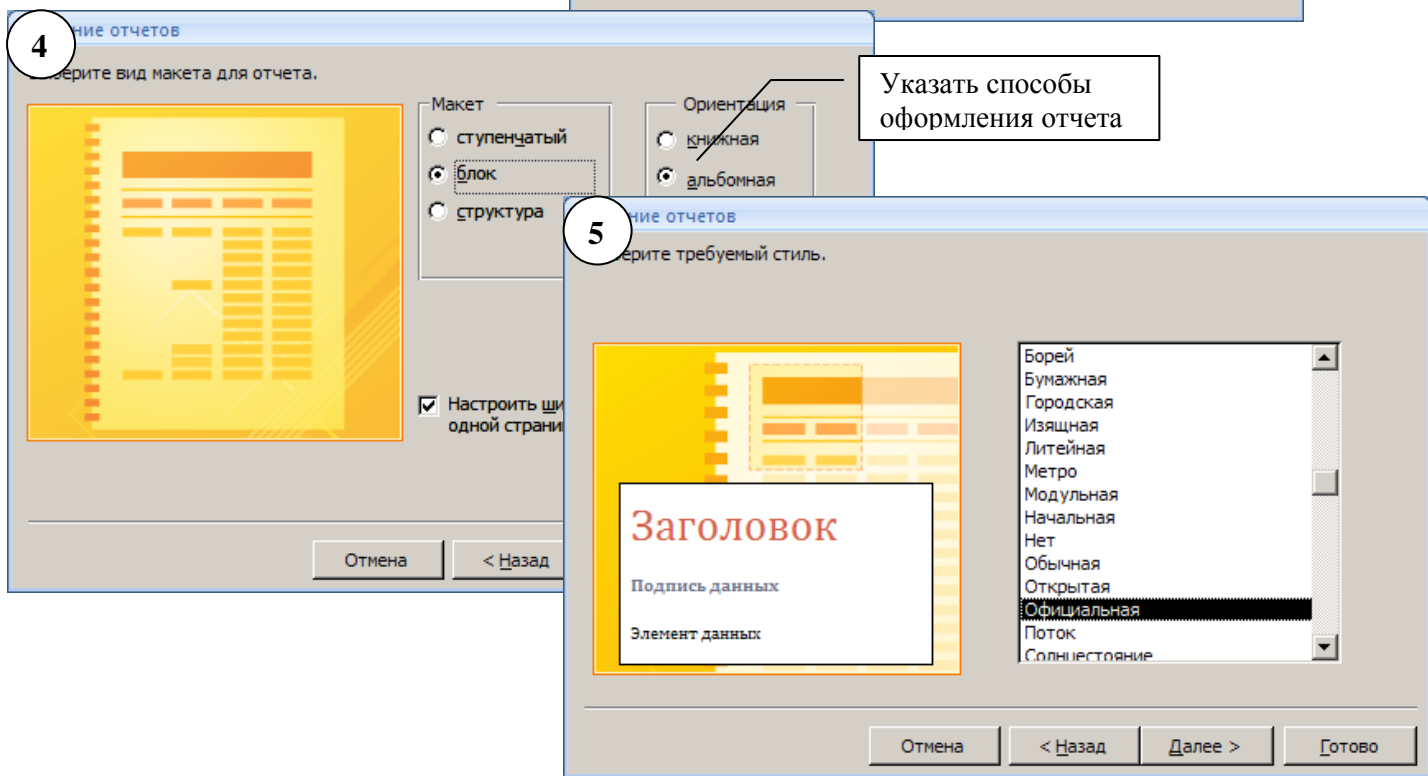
4

ние отчетов

берите вид макета для отчета.

Макет

ступенчатый

блок

структура

Ориентация

книжная

альбомная

Указать способы оформления отчета

Настроить ши одной страни

Отмена

< Назад

5

ние отчетов

ерите требуемый стиль.

Заголовок

Подпись данных

Элемент данных

Борей
Бумажная
Городская
Изящная
Литейная
Метро
Модульная
Начальная
Нет
Обычная
Открытая
Официальная
Поток
Солнцестояние

Отмена

< Назад

Далее >

Готово